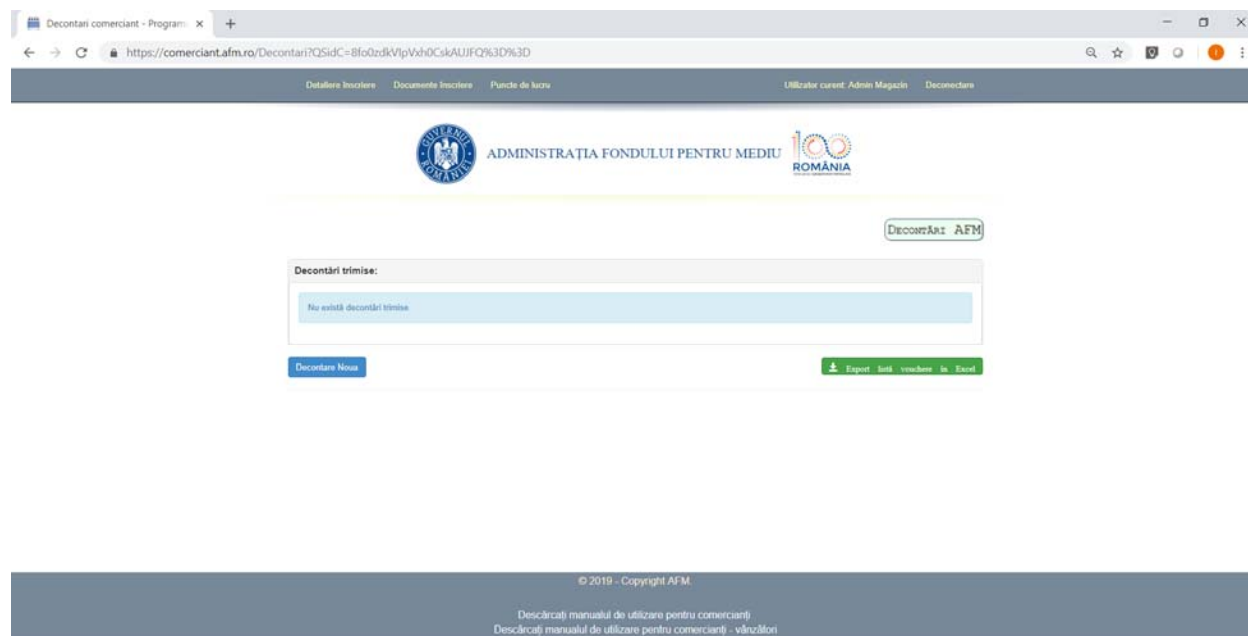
Decontari comerciant - Program ×

https://comerciant.afm.ro/Decontari?QSidC=8fo0zdkVlpVxh0CskAUJFQ%3D%3D

Detaliere Inscriere Documente Inscriere Puncte de lucru

Utilizator curent: Admin Magazin Deconectare

GUVERNUL ROMÂNIEI

ADMINISTRAȚIA FONDULUI PENTRU MEDIU

100 ROMÂNIA

DECONTĂRI AFM

Decontări trimise:

Nu există decontări trimise

Decontare Noua

Export listă vouchere în Excel

© 2019 - Copyright AFM.

Descărcați manualul de utilizare pentru comercianți
Descărcați manualul de utilizare pentru comercianți - vânzători